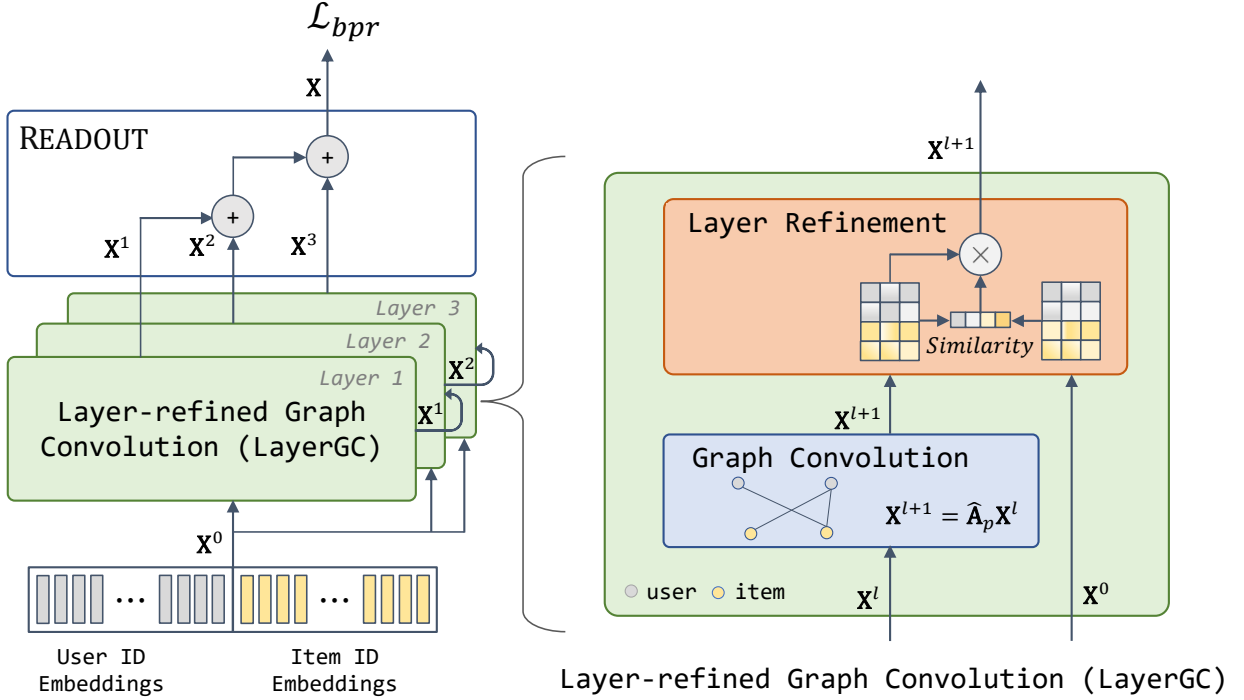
$\mathcal{L}_{bpr}$

$\mathbf{X}$

READOUT

$+$

$+$

$\mathbf{X}^1$ $\mathbf{X}^2$ $\mathbf{X}^3$

Layer 3

Layer 2

Layer 1

Layer-refined Graph Convolution (LayerGC)

$\mathbf{X}^2$

$\mathbf{X}^1$

$\mathbf{X}^0$

…

…

User ID Embeddings

Item ID Embeddings

$\mathbf{X}^{l+1}$

Layer Refinement

$\times$

Similarity

$\mathbf{X}^{l+1}$

Graph Convolution

$\mathbf{X}^{l+1} = \widehat{\mathbf{A}}_p\mathbf{X}^l$

user item

$\mathbf{X}^l$

$\mathbf{X}^0$

Layer-refined Graph Convolution (LayerGC)